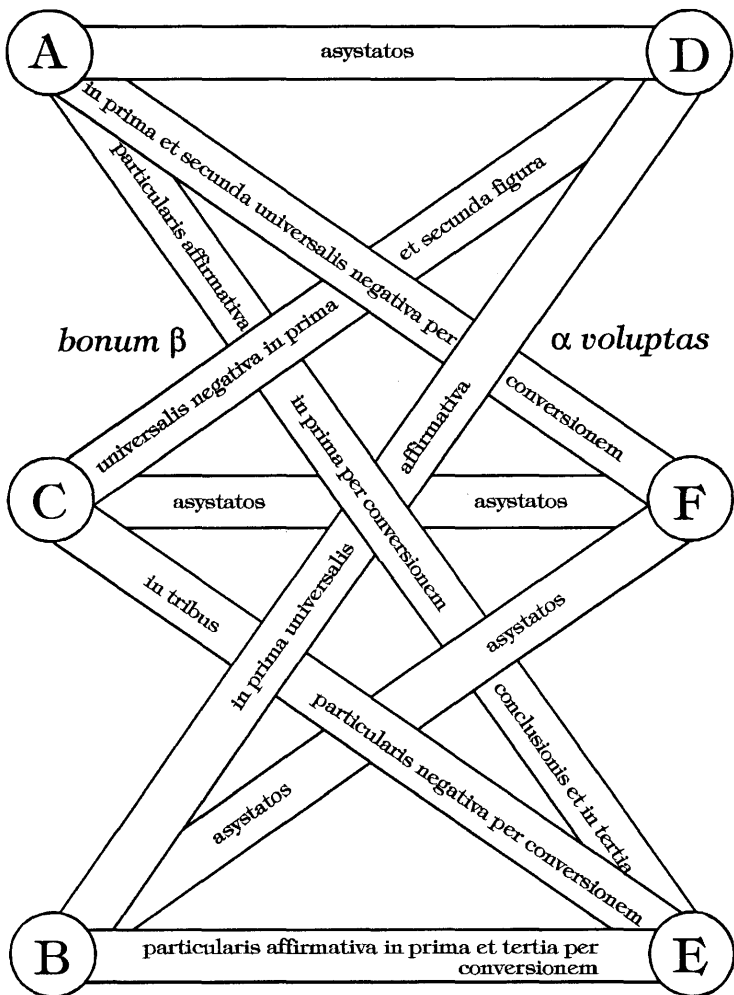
A

asystatos

D

in prima et secunda universalis negativa per conversionem

particularis affirmativa in prima per conversionem conclusionis et in tertia

universalis negativa in prima et secunda figura

bonum β

α voluptas

affirmativa in prima universalis

C

asystatos

asystatos

F

in tribus particularis negativa per conversionem

asystatos

asystatos

B

particularis affirmativa in prima et tertia per conversionem

E